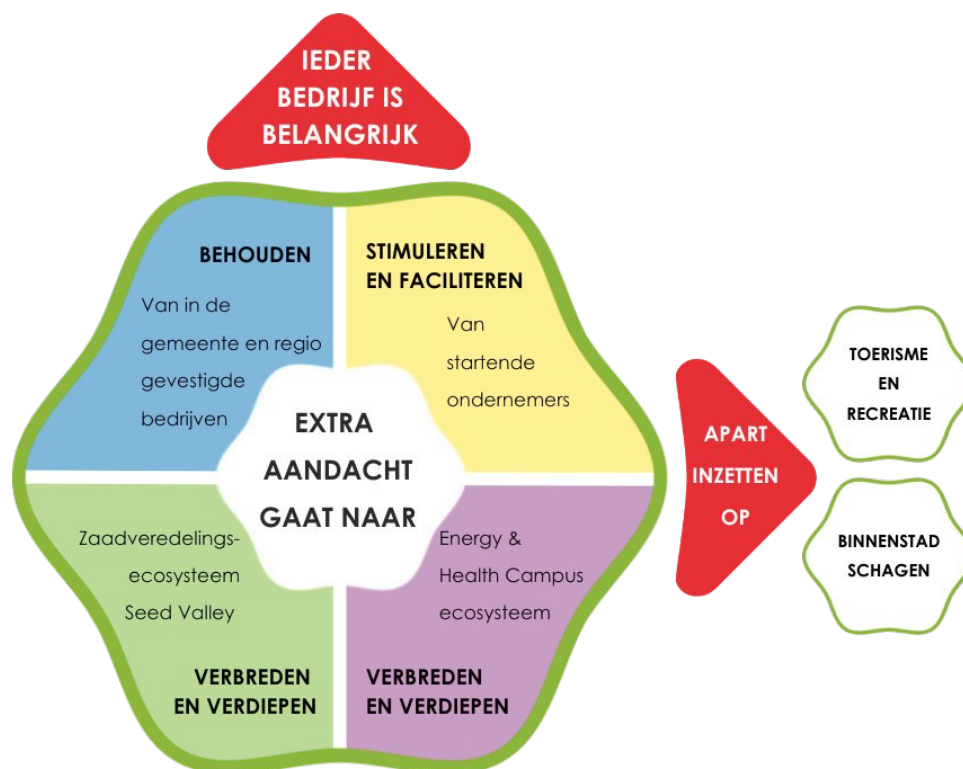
IEDER BEDRIJF IS BELANGRIJK

BEHOUDEN

Van in de gemeente en regio gevestigde bedrijven

STIMULEREN EN FACILITEREN

Van startende ondernemers

EXTRA AANDACHT GAAT NAAR

Zaadveredelings-ecosysteem Seed Valley

VERBREDEN EN VERDIEPEN

Energy & Health Campus ecosysteem

VERBREDEN EN VERDIEPEN

APART INZETTEN OP

TOERISME EN RECREATIE

BINNENSTAD SCHAGEN